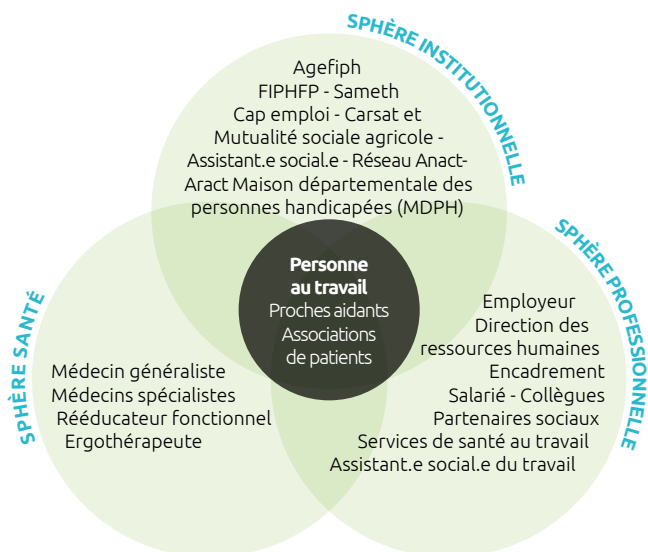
SPHÈRE INSTITUTIONNELLE

Agefiph
FIPHFP - Sameth
Cap emploi - Carsat et
Mutualité sociale agricole -
Assistant.e social.e - Réseau Anact-
Aract Maison départementale des
personnes handicapées (MDPH)

SPHÈRE PROFESSIONNELLE

Employeur
Direction des
ressources humaines
Encadrement
Salarié - Collègues
Partenaires sociaux
Services de santé au travail
Assistant.e social.e du travail

SPHÈRE SANTÉ

Médecin généraliste
Médecins spécialistes
Rééducateur fonctionnel
Ergothérapeute

Personne
au travail
Proches aidants
Associations
de patients